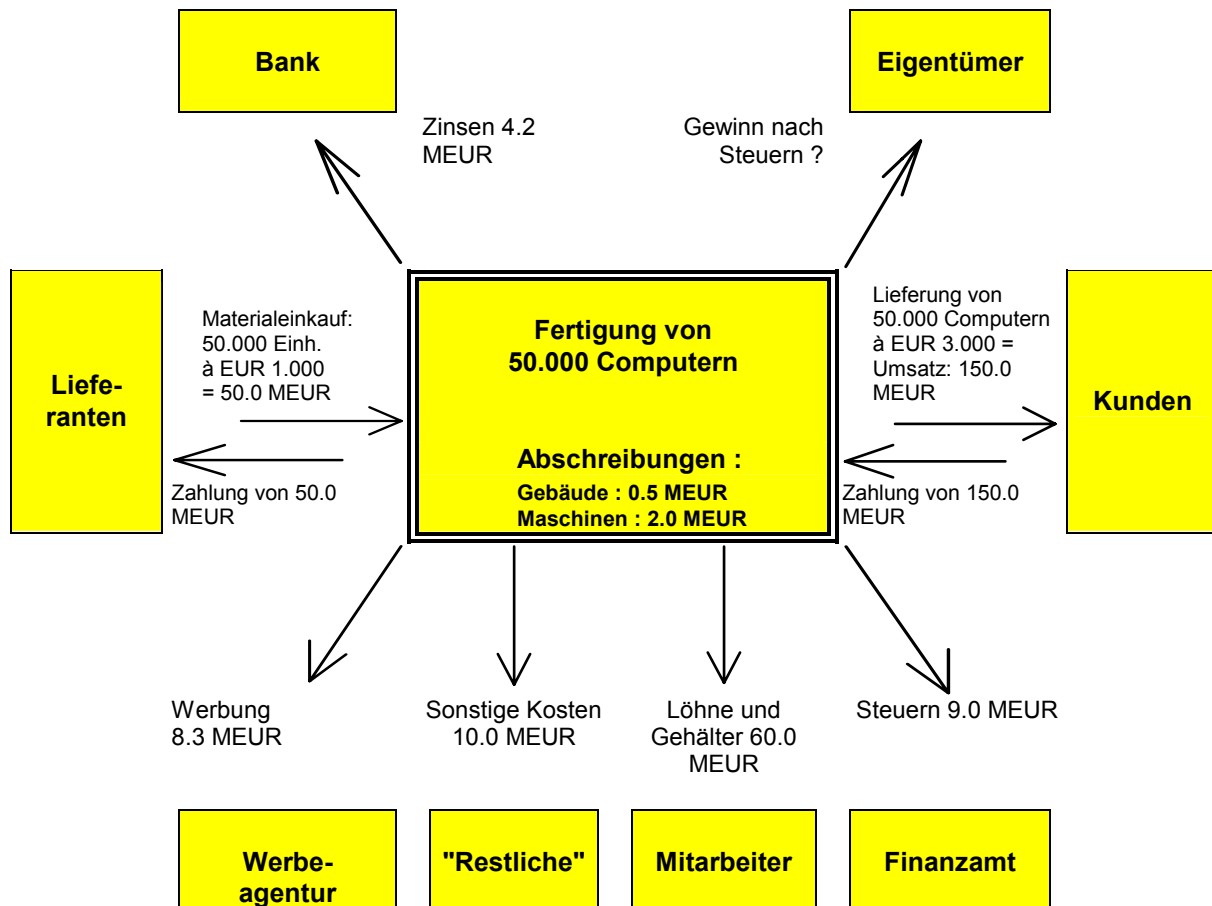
Bank

Eigentümer

Zinsen 4.2 MEUR

Gewinn nach Steuern ?

Lieferanten

Materialeinkauf: 50.000 Einh. à EUR 1.000 = 50.0 MEUR

Zahlung von 50.0 MEUR

Fertigung von 50.000 Computern

Abschreibungen :

Gebäude : 0.5 MEUR
Maschinen : 2.0 MEUR

Lieferung von 50.000 Computern à EUR 3.000 = Umsatz: 150.0 MEUR

Zahlung von 150.0 MEUR

Kunden

Werbung 8.3 MEUR

Sonstige Kosten 10.0 MEUR

Löhne und Gehälter 60.0 MEUR

Steuern 9.0 MEUR

Werbeagentur

"Restliche"

Mitarbeiter

Finanzamt